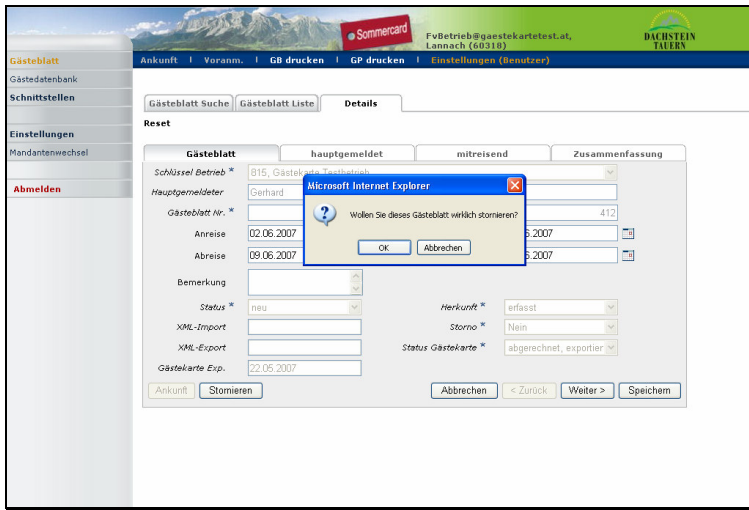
Sommercard

FvBetrieb@gaestekartetest.at, Lannach (60318)

DACHSTEIN TAUERN

Gästeblatt

Gästedatenbank

Schnittstellen

Einstellungen

Mandantenwechsel

Abmelden

Ankunft | Voranm. | GB drucken | GP drucken | Einstellungen (Benutzer)

Gästeblatt Suche | Gästeblatt Liste | Details

Reset

Gästeblatt | hauptgemeldet | mitreisend | Zusammenfassung

Schlüssel Betrieb * 815, Gästekarte Testbetrieb

Hauptgemeldeter Gerhard

Gästeblatt Nr. * 412

Anreise 02.06.2007 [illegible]6.2007

Abreise 09.06.2007 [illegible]6.2007

Bemerkung

Status * neu

Herkunft * erfasst

XML-Import

Storno * Nein

XML-Export

Status Gästekarte * abgerechnet, exportier

Gästekarte Exp. 22.05.2007

Ankunft | Stornieren

Abbrechen | < Zurück | Weiter > | Speichern

Microsoft Internet Explorer

Wollen Sie dieses Gästeblatt wirklich stornieren?

OK | Abbrechen